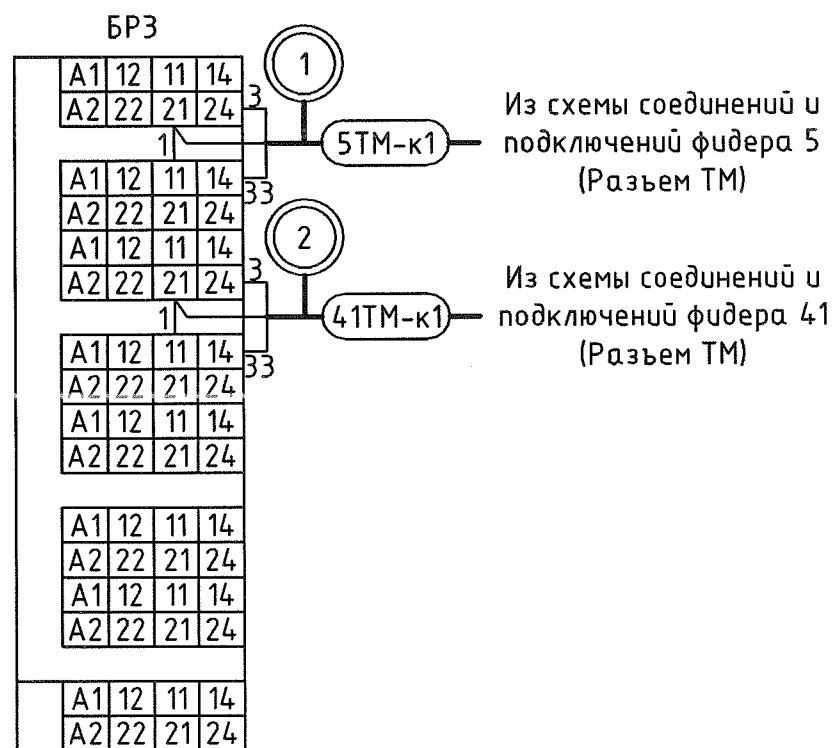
БРЗ

| A1 | 12 | 11 | 14 |
|---|---|---|---|
| A2 | 22 | 21 | 24 |

3
1
33

| A1 | 12 | 11 | 14 |
|---|---|---|---|
| A2 | 22 | 21 | 24 |
| A1 | 12 | 11 | 14 |
| A2 | 22 | 21 | 24 |

3
1
33

| A1 | 12 | 11 | 14 |
|---|---|---|---|
| A2 | 22 | 21 | 24 |
| A1 | 12 | 11 | 14 |
| A2 | 22 | 21 | 24 |

| A1 | 12 | 11 | 14 |
|---|---|---|---|
| A2 | 22 | 21 | 24 |
| A1 | 12 | 11 | 14 |
| A2 | 22 | 21 | 24 |

| A1 | 12 | 11 | 14 |
|---|---|---|---|
| A2 | 22 | 21 | 24 |

1
5TM-к1
Из схемы соединений и подключений фидера 5 (Разъем ТМ)

2
41TM-к1
Из схемы соединений и подключений фидера 41 (Разъем ТМ)